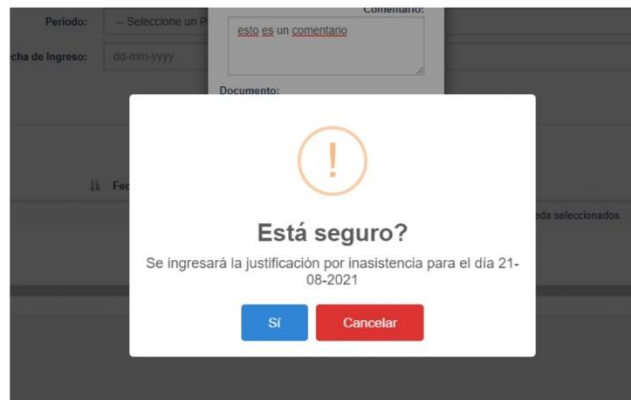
Periodo: -- Seleccione un P

cha de Ingreso: dd-mm-yyyy

Comentario:

esto es un comentario

Documento:

Fe

eda seleccionados

!

Está seguro?

Se ingresará la justificación por inasistencia para el día 21-08-2021

Sí

Cancelar